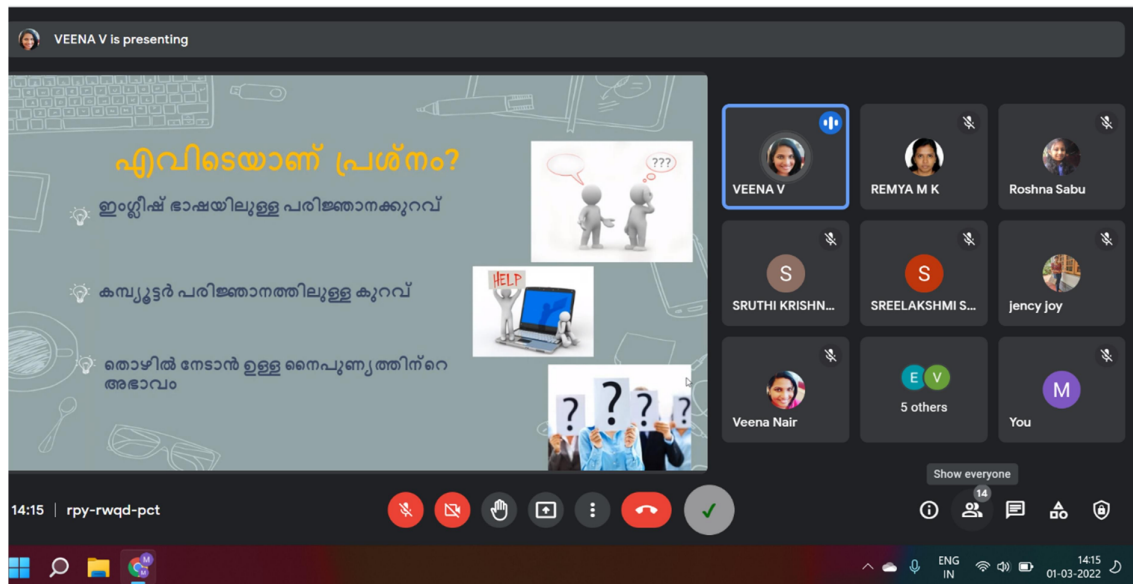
VEENA V is presenting

എവിടെയാണ് പ്രശ്നം?

ഇംഗ്ലീഷ് ഭാഷയിലുള്ള പരിജ്ഞാനക്കുറവ്

കമ്പ്യൂട്ടർ പരിജ്ഞാനത്തിലുള്ള കുറവ്

തൊഴിൽ നേടാൻ ഉള്ള നൈപുണ്യത്തിന്റെ അഭാവം

???

HELP

VEENA V

REMYA M K

Roshna Sabu

S

SRUTHI KRISHN...

S

SREELAKSHMI S...

jency joy

Veena Nair

E V

5 others

M

You

Show everyone

14

14:15 | rpy-rwqd-pct

ENG IN

14:15
01-03-2022